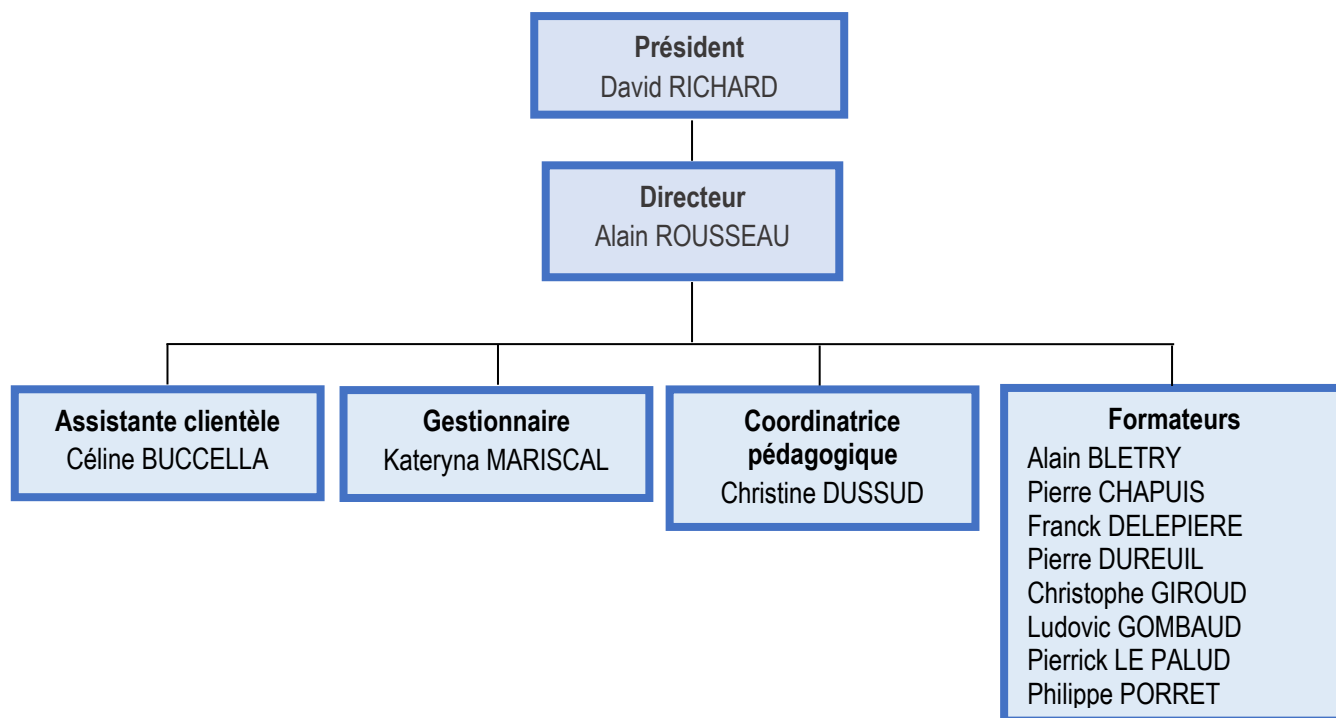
Président
David RICHARD

Directeur
Alain ROUSSEAU

Assistante clientèle
Céline BUCCELLA

Gestionnaire
Kateryna MARISCAL

Coordinatrice pédagogique
Christine DUSSUD

Formateurs
Alain BLETRY
Pierre CHAPUIS
Franck DELEPIERE
Pierre DUREUIL
Christophe GIROUD
Ludovic GOMBAUD
Pierrick LE PALUD
Philippe PORRET